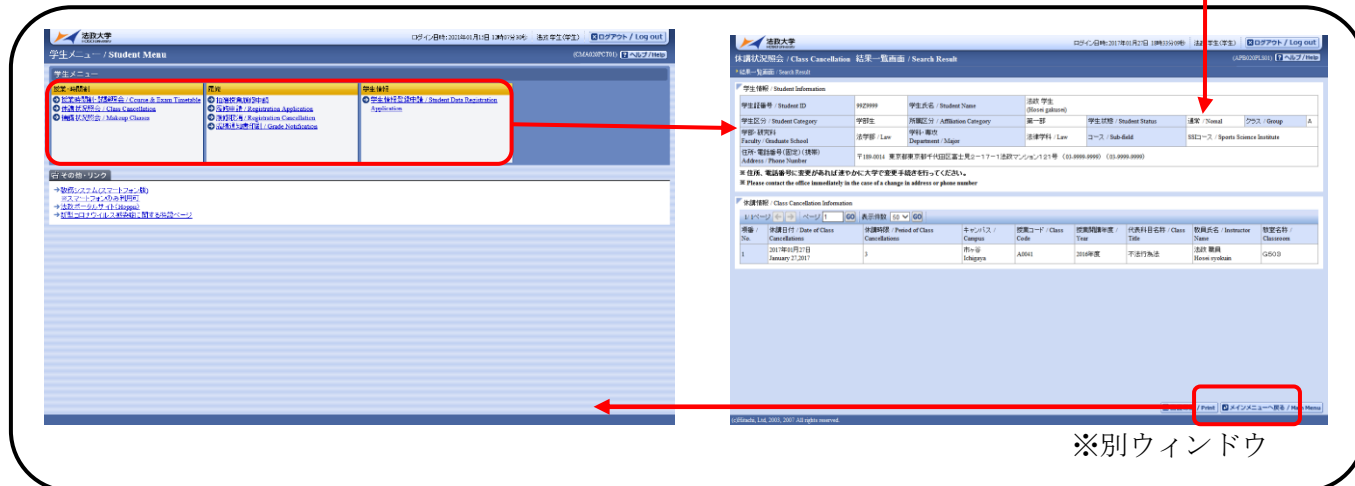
法政大学

ログイン日時:2021年01月13日 13時07分30秒 法政 学生(学生) ログアウト / Log out

学生メニュー / Student Menu

(CMA03PCT01) ヘルプ / Help

学生メニュー

授業・時間割

授業時間割・試験照会 / Course & Exam Timetable

休講状況照会 / Class Cancellation

補講状況照会 / Makeup Classes

履修

抽選授業申請 / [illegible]

履修申請 / Registration Application

履修取消 / Registration Cancellation

成績発表確認 / Grade Notification

学生情報

学生情報登録申請 / Student Data Registration Application

その他・リンク

→教務システム(スマートフォン版) ※スマートフォンのみ利用可

→法政ポータルサイト(Hoppii)

→新型コロナウイルス感染症に関する特設ページ

法政大学

ログイン日時:2017年01月27日 13時33分09秒 法政 学生(学生) ログアウト / Log out

休講状況照会 / Class Cancellation 結果一覧画面 / Search Result

(APB020PLS01) ヘルプ / Help

結果一覧画面 / Search Result

学生情報 / Student Information

| 学生証番号 / Student ID | 99Z9999 | 学生氏名 / Student Name | 法政 学生 (Hosei gakusei) | | | | |
|---|---|---|---|---|---|---|---|
| 学生区分 / Student Category | 学部生 | 所属区分 / Affiliation Category | 第一部 | 学生状態 / Student Status | 通常 / Nomal | クラス / Group | A |
| 学部・研究科 Faculty / Graduate School | 法学部 / Law | 学科・専攻 Department / Major | 法律学科 / Law | コース / Sub-field | SSIコース / Sports Science Institute | | |
| 住所・電話番号(固定)(携帯) Address / Phone Number | 〒189-0014 東京都東京都千代田区富士見2-17-1法政マンション121号 (03-9999-9999) (03-9999-9999) | | | | | | |

※ 住所、電話番号に変更があれば速やかに大学で変更手続きを行ってください。

※ Please contact the office immediately in the case of a change in address or phone number

休講情報 / Class Cancellation Information

1/1ページ ページ 1 GO 表示件数 50 GO

| 項番 / No. | 休講日付 / Date of Class Cancellations | 休講時限 / Period of Class Cancellations | キャンパス / Campus | 授業コード / Class Code | 授業開講年度 / Year | 代表科目名称 / Class Title | 教員氏名 / Instructor Name | 教室名称 / Classroom |
|---|---|---|---|---|---|---|---|---|
| 1 | 2017年01月27日 January 27,2017 | 3 | 市ヶ谷 Ichigaya | A0041 | 2016年度 | 不法行為法 | 法政 職員 Hosei syokuin | G503 |

印刷 / Print メインメニューへ戻る / Main Menu

(c)Hitachi, Ltd. 2003, 2007 All rights reserved.

※別ウィンドウ